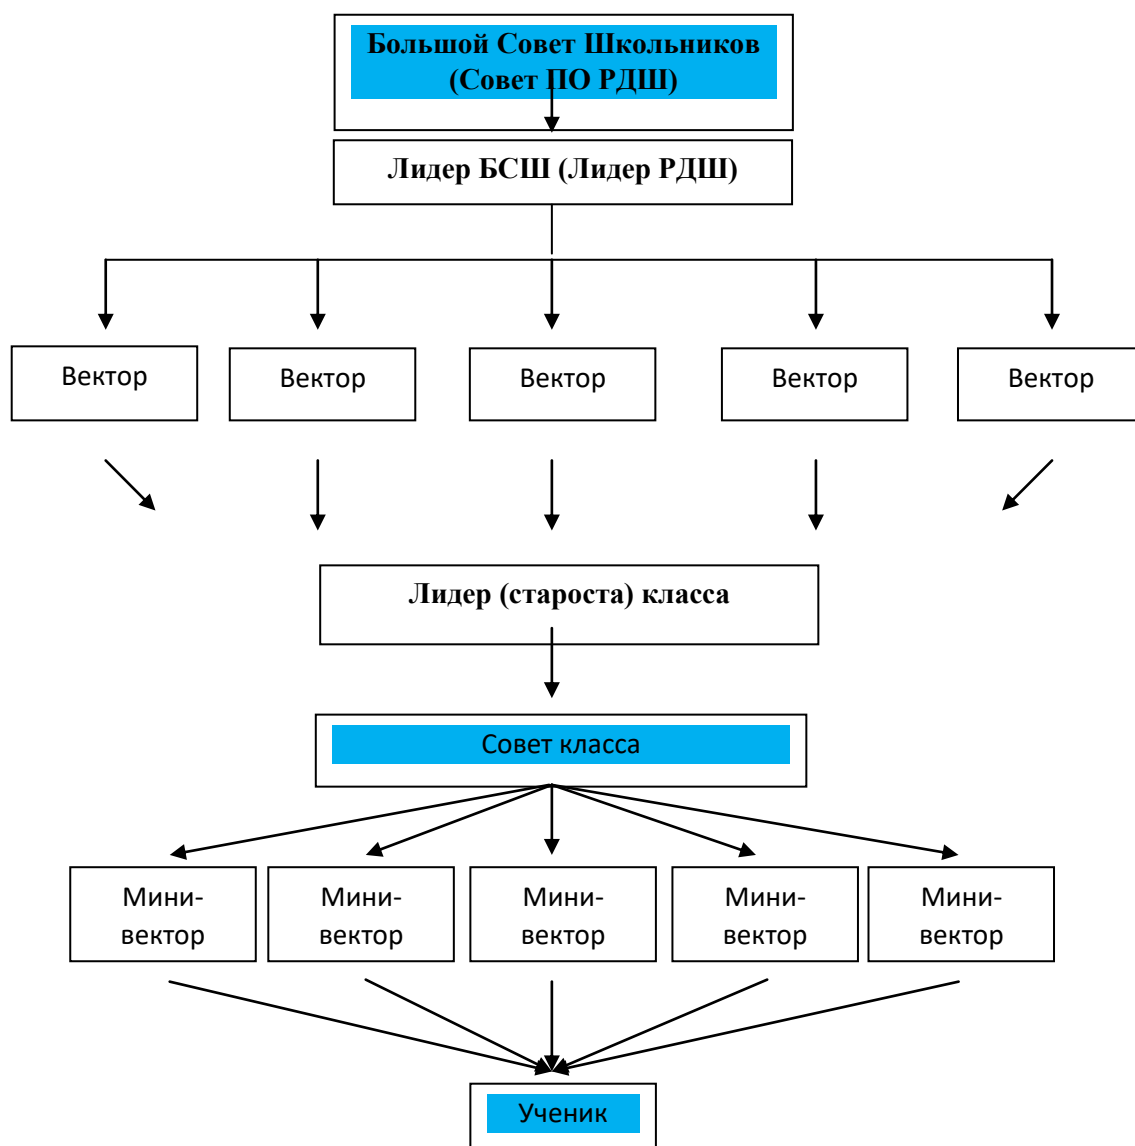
Большой Совет Школьников (Совет ПО РДШ)

Лидер БСШ (Лидер РДШ)

Вектор

Вектор

Вектор

Вектор

Вектор

Лидер (староста) класса

Совет класса

Мини-вектор

Мини-вектор

Мини-вектор

Мини-вектор

Мини-вектор

Ученик